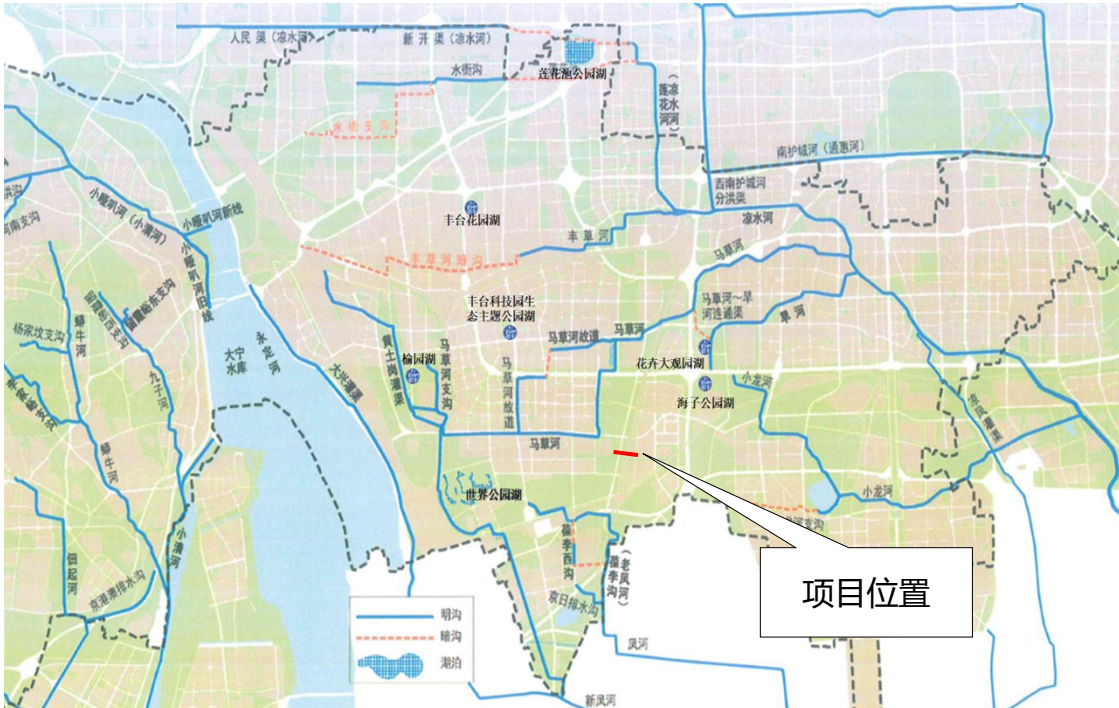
人民渠（凉水河）
新开渠（凉水河）
水衙沟
莲花池公园湖
莲花河（凉水河）
水衙支沟
南护城河（通惠河）
西南护城河分洪渠
凉水河
丰台花园湖
丰草河
丰草河暗沟
马草河
马草河～旱河连通渠
旱河
丰台科技园生态主题公园湖
马草河故道
马草河
花卉大观园湖
海子公园湖
小龙河
凉凤灌渠
小龙河
马草河
世界公园湖
葆李西沟
葆李沟（老凤河）
凉凤灌渠支沟
京良排水沟
凤河
新凤河
黄土岗灌渠
榆园湖
马草河支沟
马草河故道
大兴灌渠
大宁水库
永定河
小瓦窑新线
小瓦窑旧线
小瓦窑（小清河）
南支沟
杨家坟支沟
哑叭河
哑叭河东支沟
哑叭河西支沟
九子河
大宁西侧支沟
牤牛河
牤牛河
小清河
刺猬河
京港澳排水沟
明沟
暗沟
湖泊
项目位置